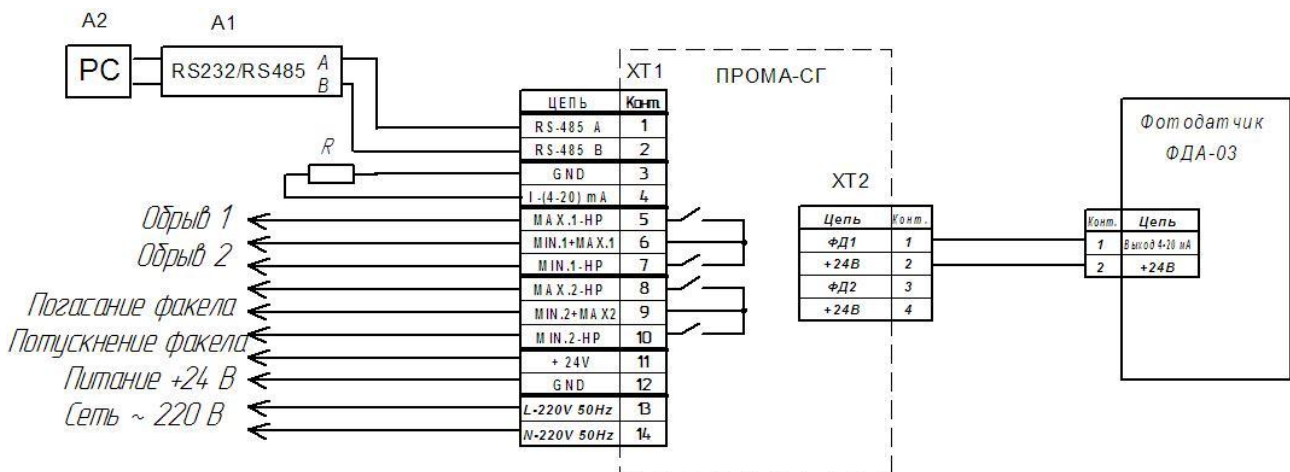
A2 A1

PC RS232/RS485 A B

XT1 ПРОМА-СГ

| ЦЕПЬ | Конт |
|---|---|
| RS-485 A | 1 |
| RS-485 B | 2 |
| GND | 3 |
| I-(4-20) mA | 4 |
| MAX.1-HP | 5 |
| MIN.1+MAX.1 | 6 |
| MIN.1-HP | 7 |
| MAX.2-HP | 8 |
| MIN.2+MAX2 | 9 |
| MIN.2-HP | 10 |
| + 24V | 11 |
| GND | 12 |
| L-220V 50Hz | 13 |
| N-220V 50Hz | 14 |

R

Обрыв 1
Обрыв 2
Погасание факела
Потускнение факела
Питание +24 В
Сеть ~ 220 В

XT2

| Цепь | Конт. |
|---|---|
| ФД1 | 1 |
| +24В | 2 |
| ФД2 | 3 |
| +24В | 4 |

Фотодатчик ФДА-03

| Конт. | Цепь |
|---|---|
| 1 | Выход 4-20 мА |
| 2 | +24В |